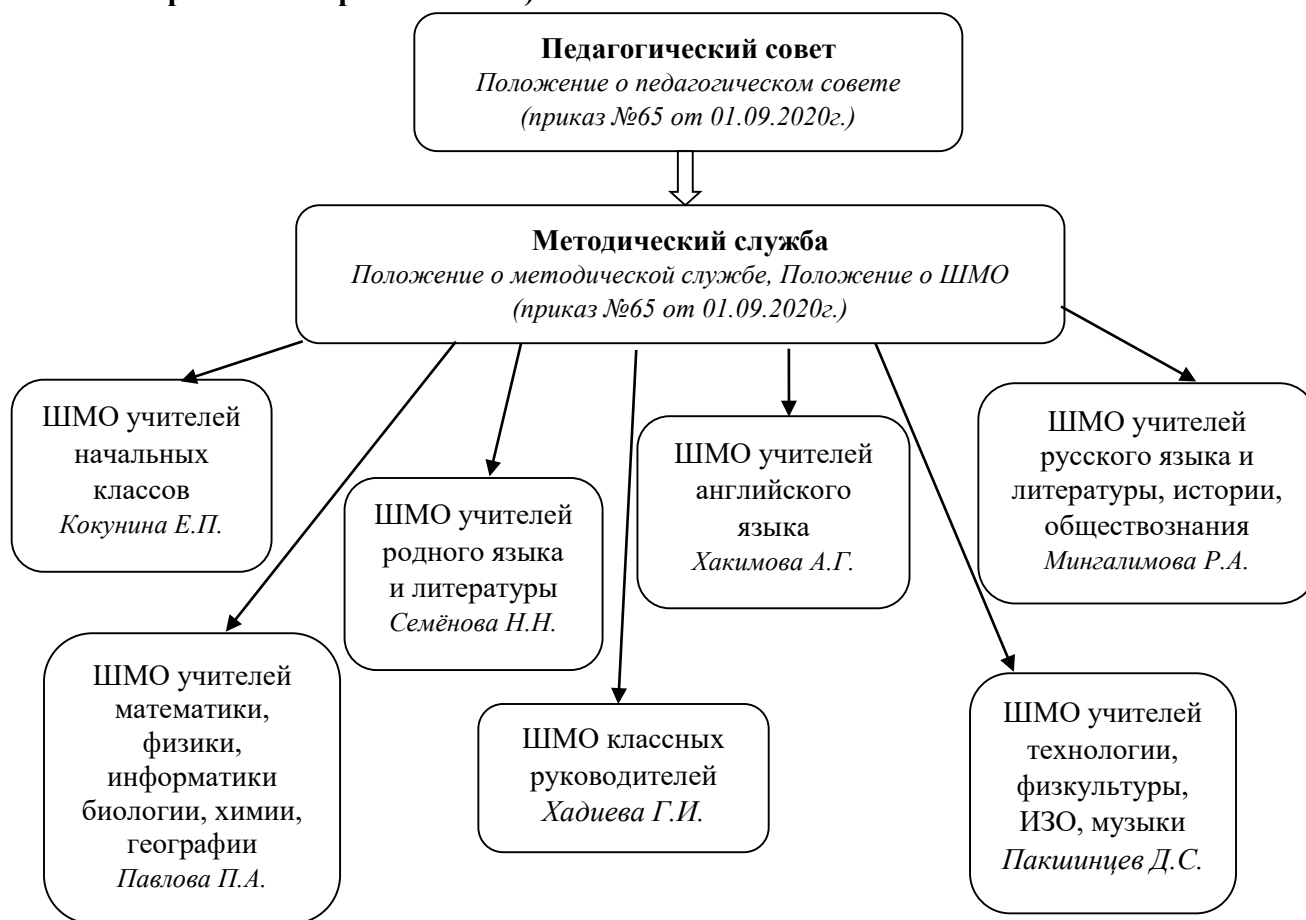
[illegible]

Педагогический совет
Положение о педагогическом совете
(приказ №65 от 01.09.2020г.)

Методический служба
Положение о методической службе, Положение о ШМО
(приказ №65 от 01.09.2020г.)

ШМО учителей начальных классов
Кокунина Е.П.

ШМО учителей родного языка и литературы
Семёнова Н.Н.

ШМО учителей английского языка
Хакимова А.Г.

ШМО учителей русского языка и литературы, истории, обществознания
Мингалимова Р.А.

ШМО учителей математики, физики, информатики биологии, химии, географии
Павлова П.А.

ШМО классных руководителей
Хадиева Г.И.

ШМО учителей технологии, физкультуры, ИЗО, музыки
Пакшинцев Д.С.